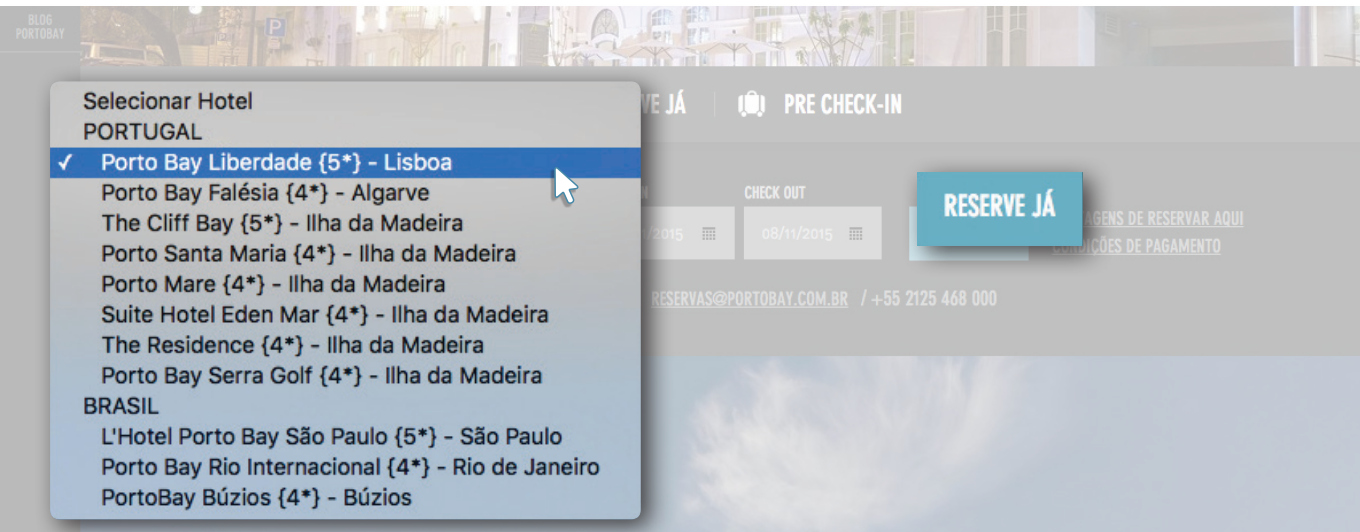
BLOG PORTOBAY

Selecionar Hotel
PORTUGAL
✓ Porto Bay Liberdade {5*} - Lisboa
Porto Bay Falésia {4*} - Algarve
The Cliff Bay {5*} - Ilha da Madeira
Porto Santa Maria {4*} - Ilha da Madeira
Porto Mare {4*} - Ilha da Madeira
Suite Hotel Eden Mar {4*} - Ilha da Madeira
The Residence {4*} - Ilha da Madeira
Porto Bay Serra Golf {4*} - Ilha da Madeira
BRASIL
L'Hotel Porto Bay São Paulo {5*} - São Paulo
Porto Bay Rio Internacional {4*} - Rio de Janeiro
PortoBay Búzios {4*} - Búzios

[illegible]VE JÁ | PRE CHECK-IN

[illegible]N CHECK OUT
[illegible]/2015 08/11/2015

RESERVE JÁ

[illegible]AGENS DE RESERVAR AQUI
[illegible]IÇÕES DE PAGAMENTO

RESERVAS@PORTOBAY.COM.BR / +55 2125 468 000